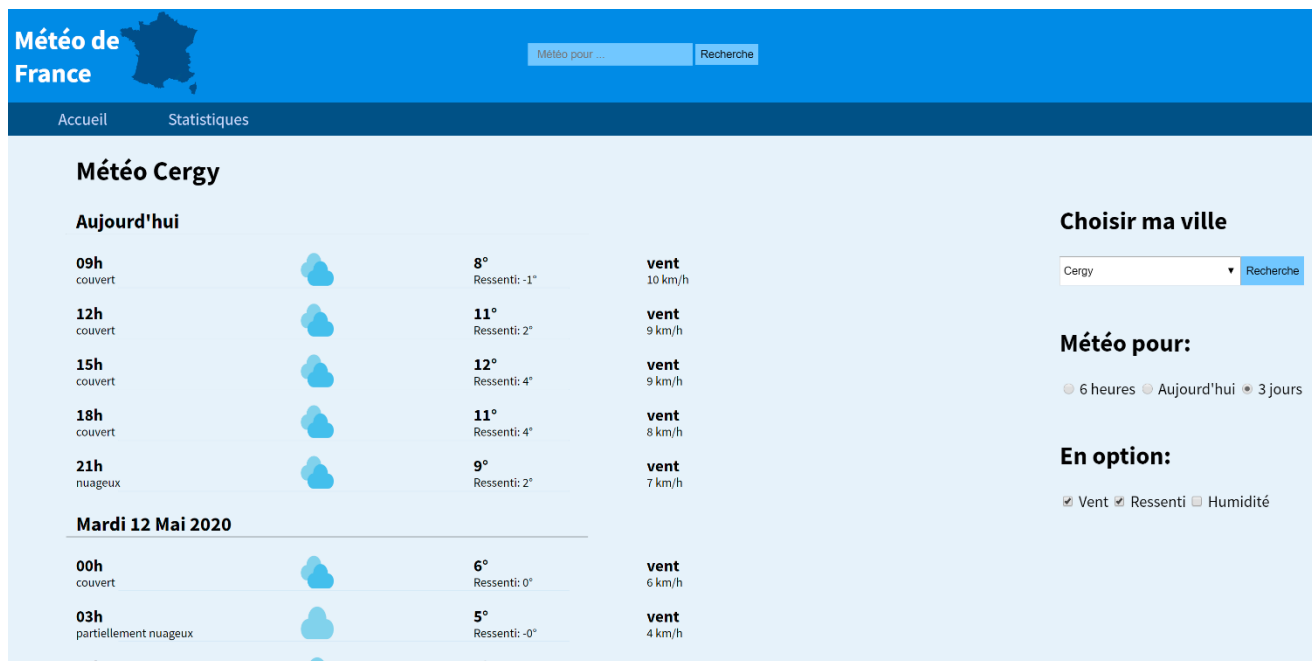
Météo de France

Météo pour ... Recherche

Accueil Statistiques

Météo Cergy

Aujourd'hui

09h
couvert
8°
Ressenti: -1°
vent
10 km/h

12h
couvert
11°
Ressenti: 2°
vent
9 km/h

15h
couvert
12°
Ressenti: 4°
vent
9 km/h

18h
couvert
11°
Ressenti: 4°
vent
8 km/h

21h
nuageux
9°
Ressenti: 2°
vent
7 km/h

Mardi 12 Mai 2020

00h
couvert
6°
Ressenti: 0°
vent
6 km/h

03h
partiellement nuageux
5°
Ressenti: -0°
vent
4 km/h

Choisir ma ville

Cergy Recherche

Météo pour:

6 heures Aujourd'hui 3 jours

En option:

Vent Ressenti Humidité